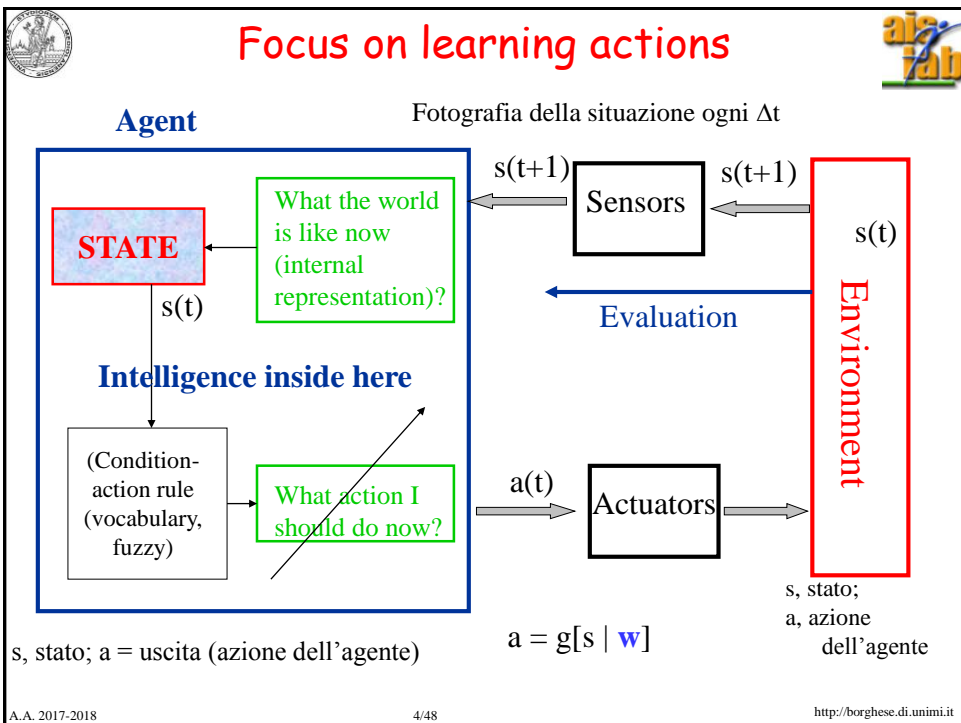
Focus on learning actions

Agent

Fotografia della situazione ogni $\Delta t$

s(t+1)

Sensors

s(t+1)

What the world is like now (internal representation)?

STATE

s(t)

s(t)

Evaluation

Environment

Intelligence inside here

(Condition-action rule (vocabulary, fuzzy)

What action I should do now?

a(t)

Actuators

s, stato;
a, azione dell'agente

s, stato; a = uscita (azione dell'agente)

a = g[s | **w**]

A.A. 2017-2018

4/48

http://borghese.di.unimi.it